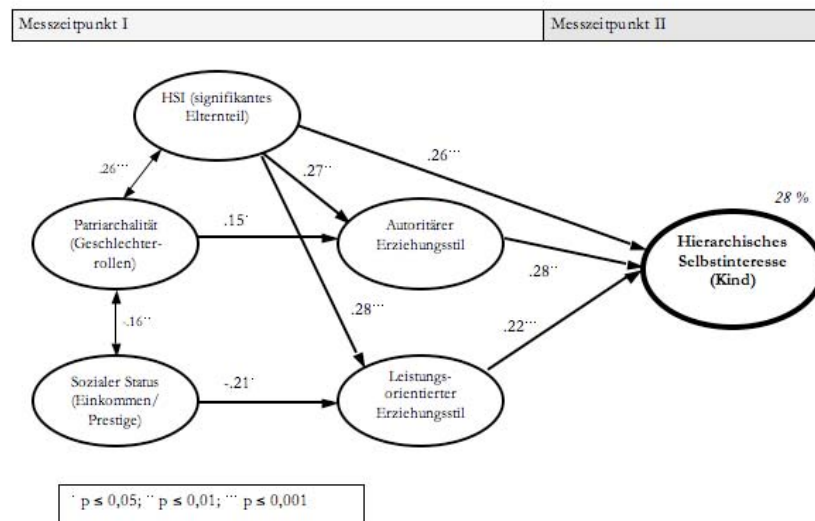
| Messzeitpunkt I | Messzeitpunkt II |
|---|---|

HSI (signifikantes Elternteil)

.26***

.27**

.26***

28 %

Patriarchalität (Geschlechterrollen)

.15*

Autoritärer Erziehungsstil

Hierarchisches Selbstinteresse (Kind)

.28**

.28***

.16**

.22***

Sozialer Status (Einkommen/ Prestige)

-.21*

Leistungsorientierter Erziehungsstil

* p ≤ 0,05; ** p ≤ 0,01; *** p ≤ 0,001